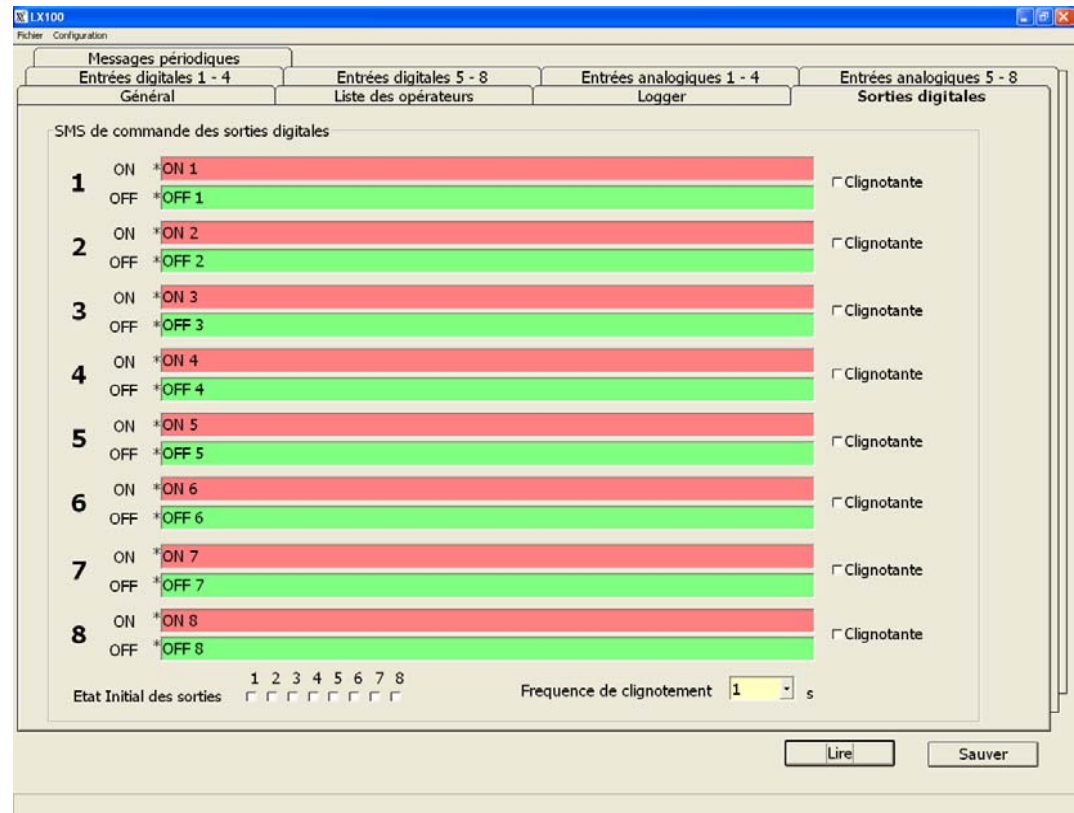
LX100
Fichier Configuration

Messages périodiques
Entrées digitales 1 - 4
Entrées digitales 5 - 8
Entrées analogiques 1 - 4
Entrées analogiques 5 - 8
Général
Liste des opérateurs
Logger
Sorties digitales

SMS de commande des sorties digitales

1 ON *ON 1
OFF *OFF 1
Clignotante

2 ON *ON 2
OFF *OFF 2
Clignotante

3 ON *ON 3
OFF *OFF 3
Clignotante

4 ON *ON 4
OFF *OFF 4
Clignotante

5 ON *ON 5
OFF *OFF 5
Clignotante

6 ON *ON 6
OFF *OFF 6
Clignotante

7 ON *ON 7
OFF *OFF 7
Clignotante

8 ON *ON 8
OFF *OFF 8
Clignotante

Etat Initial des sorties 1 2 3 4 5 6 7 8

Frequence de clignotement 1 s

Lire
Sauver